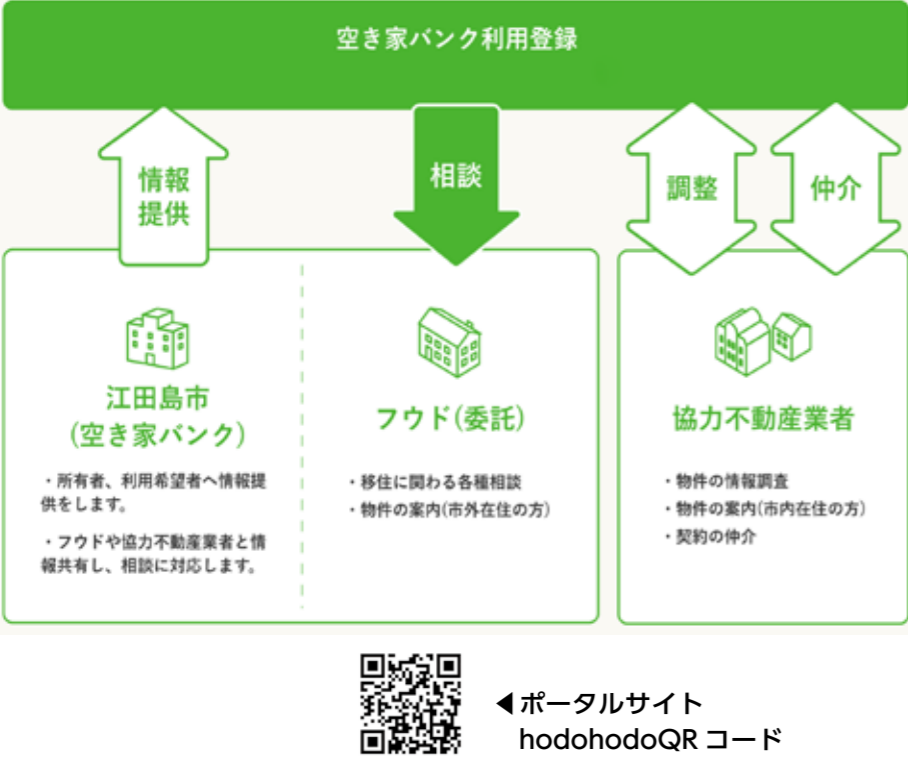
空き家バンク利用登録

情報提供

相談

調整

仲介

江田島市
(空き家バンク)

・所有者、利用希望者へ情報提供をします。

・フウドや協力不動産業者と情報共有し、相談に対応します。

フウド(委託)

・移住に関わる各種相談
・物件の案内(市外在住の方)

協力不動産業者

・物件の情報調査
・物件の案内(市内在住の方)
・契約の仲介

◀ポータルサイト
hodohodoQR コード